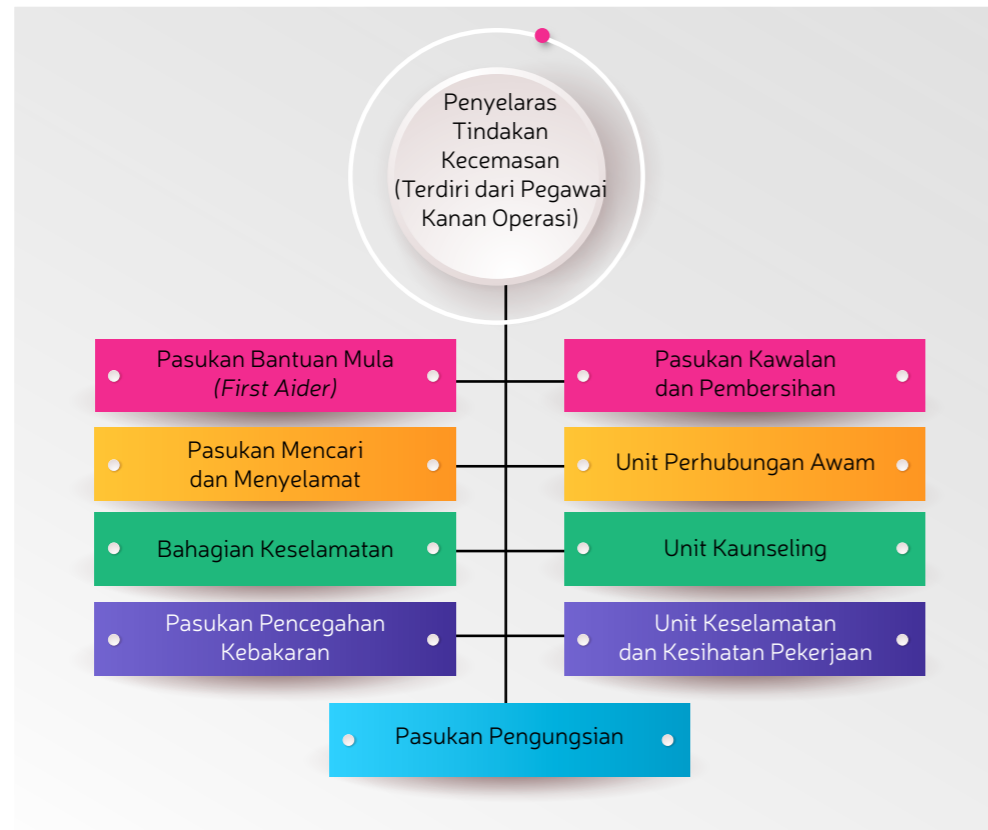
Penyelaras Tindakan Kecemasan (Terdiri dari Pegawai Kanan Operasi)

Pasukan Bantuan Mula *(First Aider)*

Pasukan Kawalan dan Pembersihan

Pasukan Mencari dan Menyelamat

Unit Perhubungan Awam

Bahagian Keselamatan

Unit Kaunseling

Pasukan Pencegahan Kebakaran

Unit Keselamatan dan Kesihatan Pekerjaan

Pasukan Pengungsian